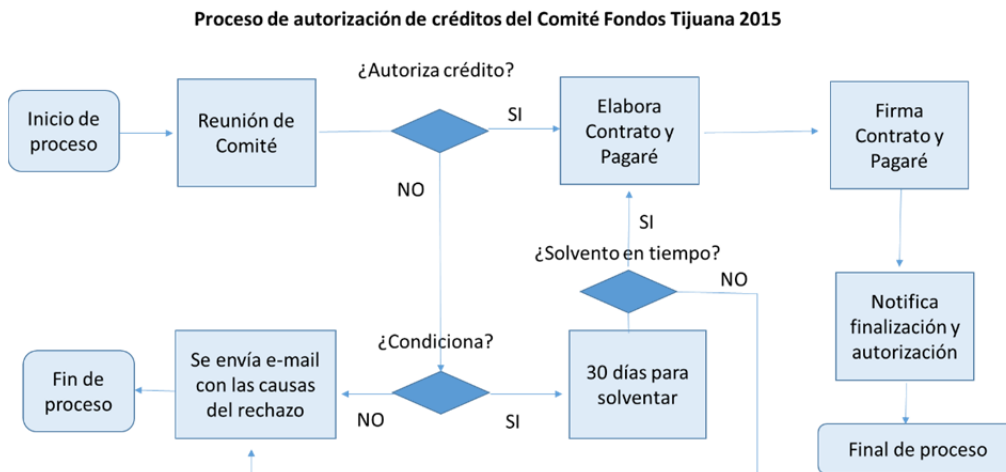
Proceso de autorización de créditos del Comité Fondos Tijuana 2015

Inicio de proceso

Reunión de Comité

¿Autoriza crédito?

SI

NO

Elabora Contrato y Pagaré

Firma Contrato y Pagaré

SI

¿Solvento en tiempo?

NO

Notifica finalización y autorización

¿Condiciona?

Fin de proceso

Se envía e-mail con las causas del rechazo

NO

SI

30 días para solventar

Final de proceso